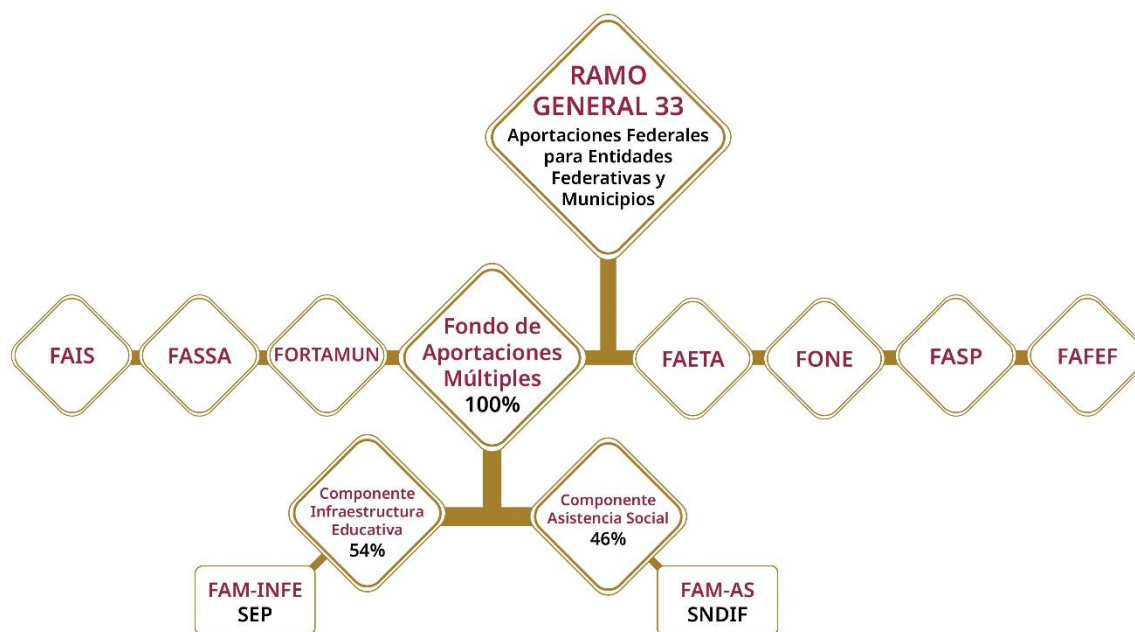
RAMO GENERAL 33
Aportaciones Federales para Entidades Federativas y Municipios

FAIS

FASSA

FORTAMUN

Fondo de Aportaciones Múltiples
100%

FAETA

FONE

FASP

FAFEF

Componente Infraestructura Educativa
54%

Componente Asistencia Social
46%

FAM-INFE
SEP

FAM-AS
SNDIF